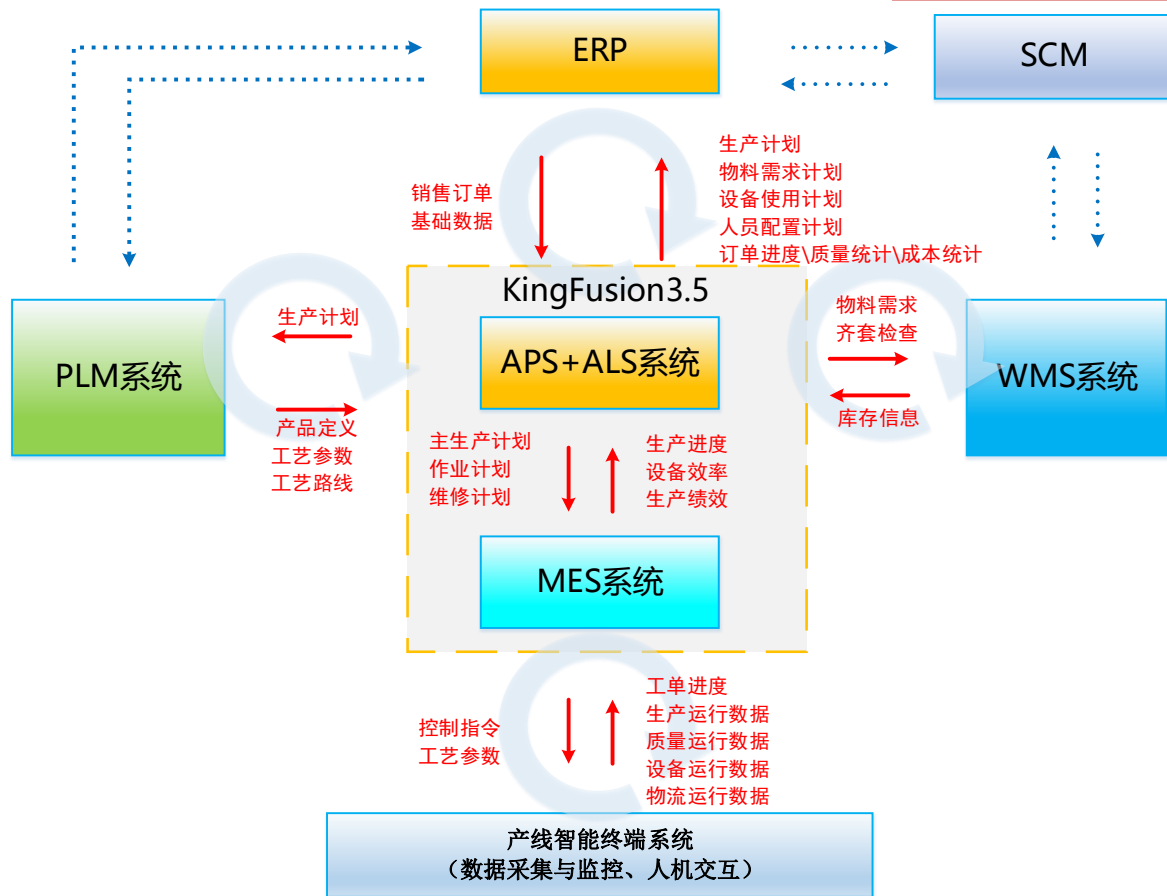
ERP

SCM

销售订单
基础数据

生产计划
物料需求计划
设备使用计划
人员配置计划
订单进度\质量统计\成本统计

KingFusion3.5

PLM系统

生产计划

产品定义
工艺参数
工艺路线

APS+ALS系统

物料需求
齐套检查

库存信息

WMS系统

主生产计划
作业计划
维修计划

生产进度
设备效率
生产绩效

MES系统

控制指令
工艺参数

工单进度
生产运行数据
质量运行数据
设备运行数据
物流运行数据

产线智能终端系统
（数据采集与监控、人机交互）